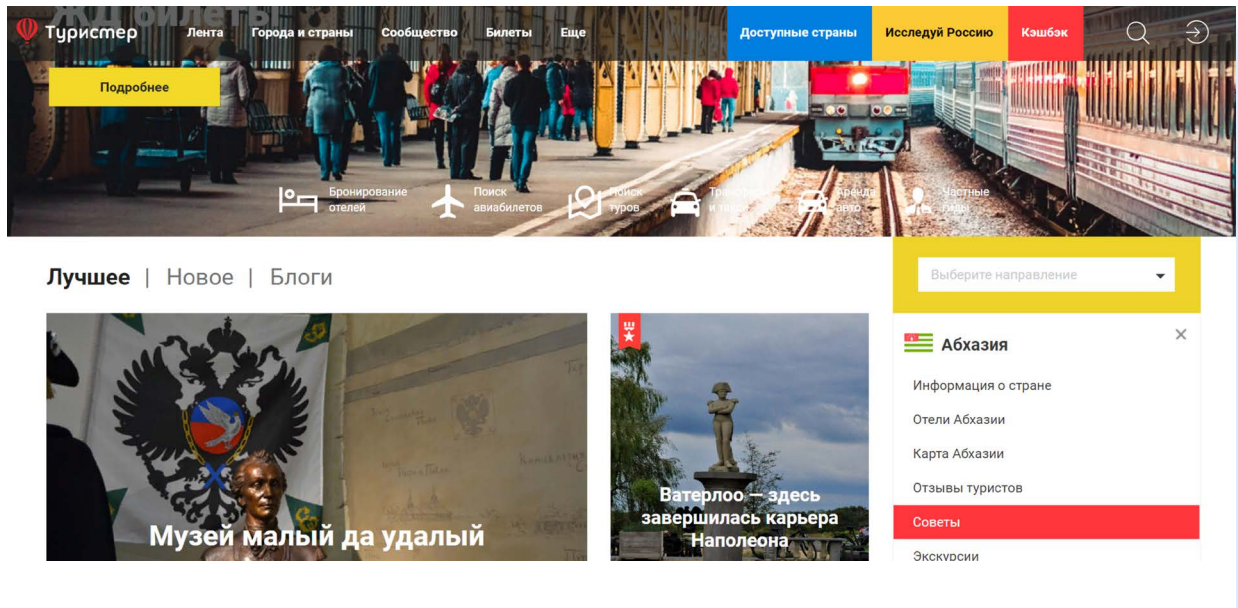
Туристер Лента Города и страны Сообщество Билеты Еще Доступные страны Исследуй Россию Кэшбэк

Подробнее

Бронирование отелей
Поиск авиабилетов
Поиск туров
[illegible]
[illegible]
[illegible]

Лучшее | Новое | Блоги

Выберите направление

Абхазия
Информация о стране
Отели Абхазии
Карта Абхазии
Отзывы туристов
Советы
Экскурсии

Музей малый да удалый

Ватерлоо — здесь завершилась карьера Наполеона